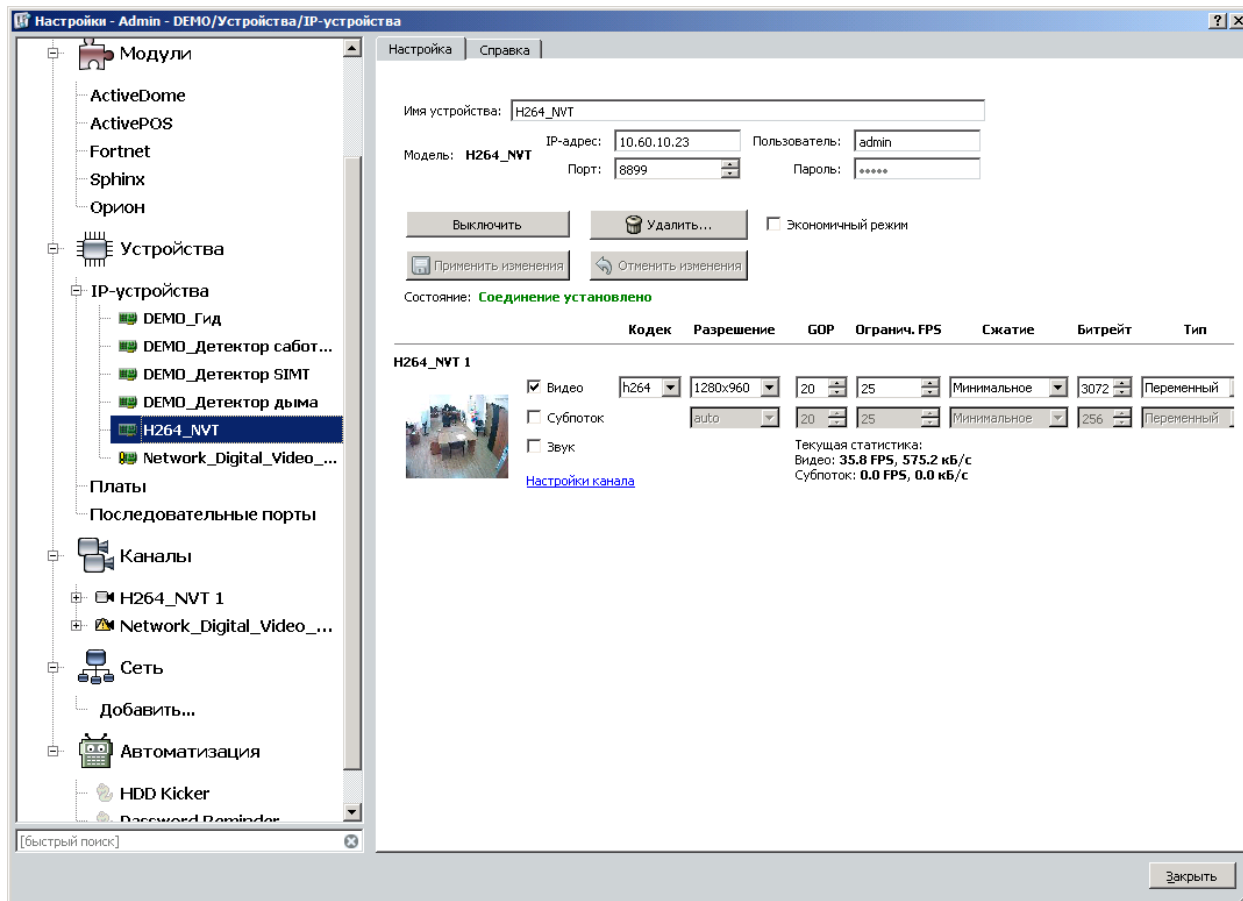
Настройки - Admin - DEMO/Устройства/IP-устройства

Модули
ActiveDome
ActivePOS
Fortnet
Sphinx
Орион
Устройства
IP-устройства
DEMO_Гид
DEMO_Детектор сабот...
DEMO_Детектор SIMT
DEMO_Детектор дыма
H264_NVT
Network_Digital_Video_...
Платы
Последовательные порты
Каналы
H264_NVT 1
Network_Digital_Video_...
Сеть
Добавить...
Автоматизация
HDD Kicker
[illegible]
[быстрый поиск]

Настройка | Справка

Имя устройства: H264_NVT
Модель: H264_NVT
IP-адрес: 10.60.10.23
Порт: 8899
Пользователь: admin
Пароль: •••••

Выключить
Удалить...
Экономичный режим
Применить изменения
Отменить изменения

Состояние: Соединение установлено

| | Кодек | Разрешение | GOP | Огранич. FPS | Сжатие | Битрейт | Тип |
|---|---|---|---|---|---|---|---|
| Видео | h264 | 1280x960 | 20 | 25 | Минимальное | 3072 | Переменный |
| Субпоток | auto | | 20 | 25 | Минимальное | 256 | Переменный |

H264_NVT 1
Звук
Настройки канала

Текущая статистика:
Видео: 35.8 FPS, 575.2 кБ/с
Субпоток: 0.0 FPS, 0.0 кБ/с

Закрыть